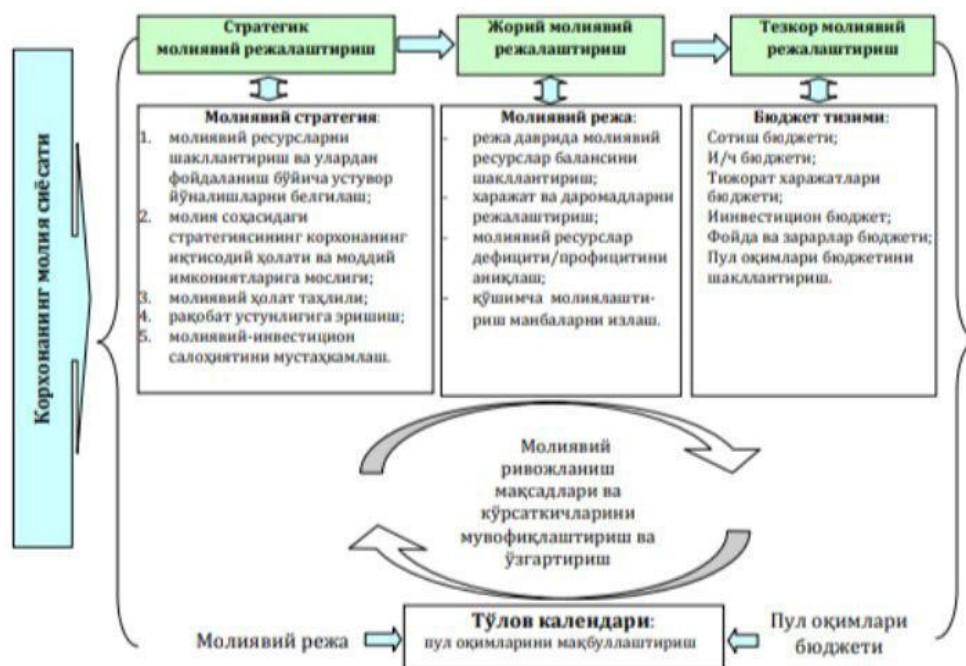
Корхонанинг молия сиёсати

Стратегик молиявий режалаштириш

Жорий молиявий режалаштириш

Тезкор молиявий режалаштириш

Молиявий стратегия:
1. молиявий ресурсларни шакллантириш ва улардан фойдаланиш бўйича устувор йўналишларни белгилаш;
2. молия соҳасидаги стратегиясининг корхонанинг иқтисодий ҳолати ва моддий имкониятларига мослиги;
3. молиявий ҳолат таҳлили;
4. рақобат устунлигига эришиш;
5. молиявий-инвестицион салоҳиятини мустаҳкамлаш.

Молиявий режа:
- режа даврида молиявий ресурслар балансини шакллантириш;
- харажат ва даромадларни режалаштириш;
- молиявий ресурслар дефицити/профицитини аниқлаш;
- қўшимча молиялаштириш манбаларни излаш.

Бюджет тизими:
Сотиш бюджети;
И/ч бюджети;
Тижорат харажатлари бюджети;
Инвестицион бюджет;
Фойда ва зарарлар бюджети;
Пул оқимлари бюджетини шакллантириш.

Молиявий ривожланиш мақсадлари ва кўрсаткичларини мувофиқлаштириш ва ўзгартириш

Молиявий режа

Тўлов календари:
пул оқимларини мақбуллаштириш

Пул оқимлари бюджети